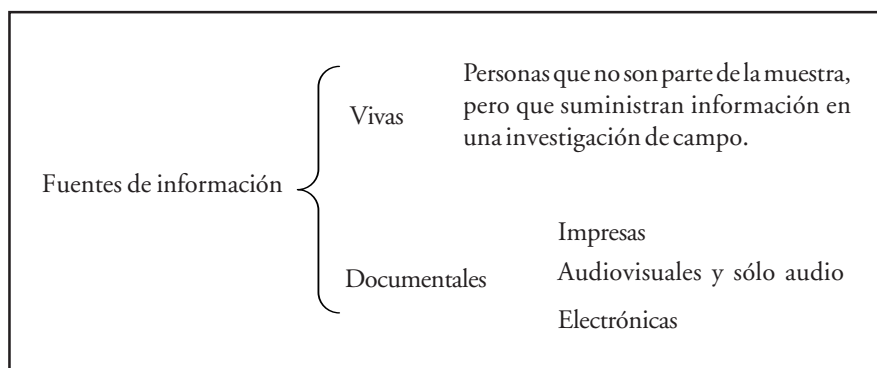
Fuentes de información

Vivas

Personas que no son parte de la muestra, pero que suministran información en una investigación de campo.

Documentales

Impresas

Audiovisuales y sólo audio

Electrónicas